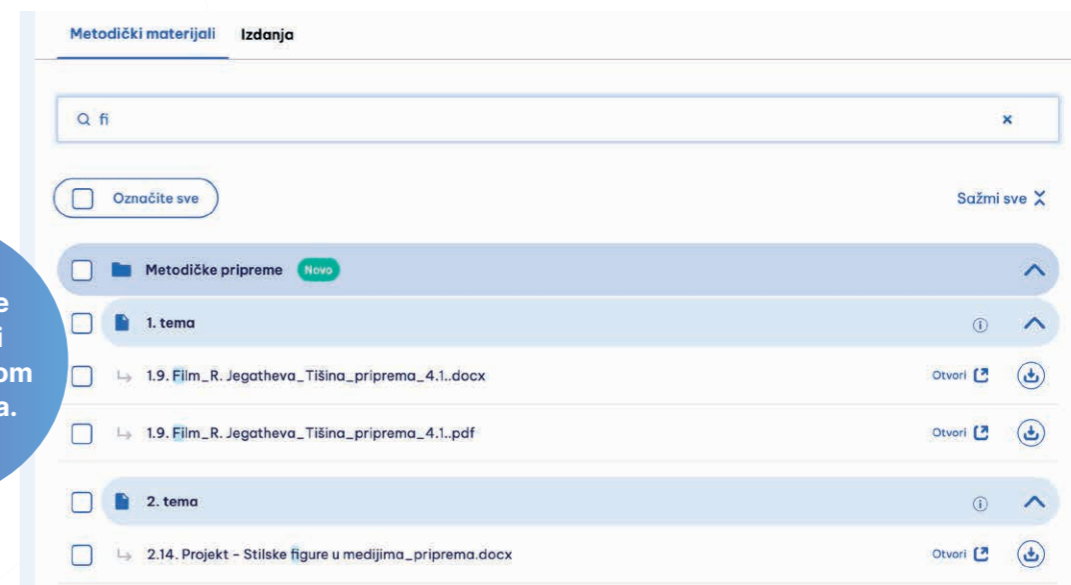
Metodički materijali Izdanja

fi ×

Označite sve

Sažmi sve

e
i
om
a.

Metodičke pripreme Novo

1. tema

1.9. Film_R. Jegatheva_Tišina_priprema_4.1..docx Otvori

1.9. Film_R. Jegatheva_Tišina_priprema_4.1..pdf Otvori

2. tema

2.14. Projekt - Stilske figure u medijima_priprema.docx Otvori